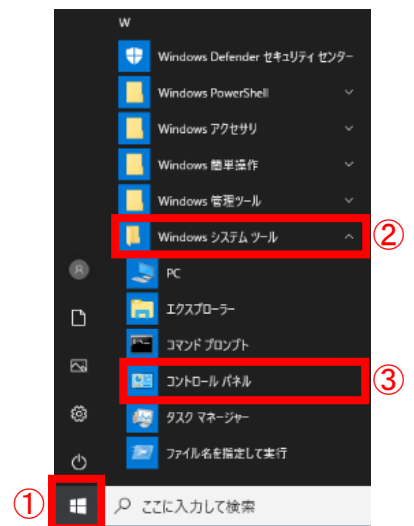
W

Windows Defender セキュリティ センター

Windows PowerShell

Windows アクセサリ

Windows 簡単操作

Windows 管理ツール

Windows システム ツール

②

PC

エクスプローラー

コマンド プロンプト

コントロール パネル

③

タスク マネージャー

ファイル名を指定して実行

①

ここに入力して検索